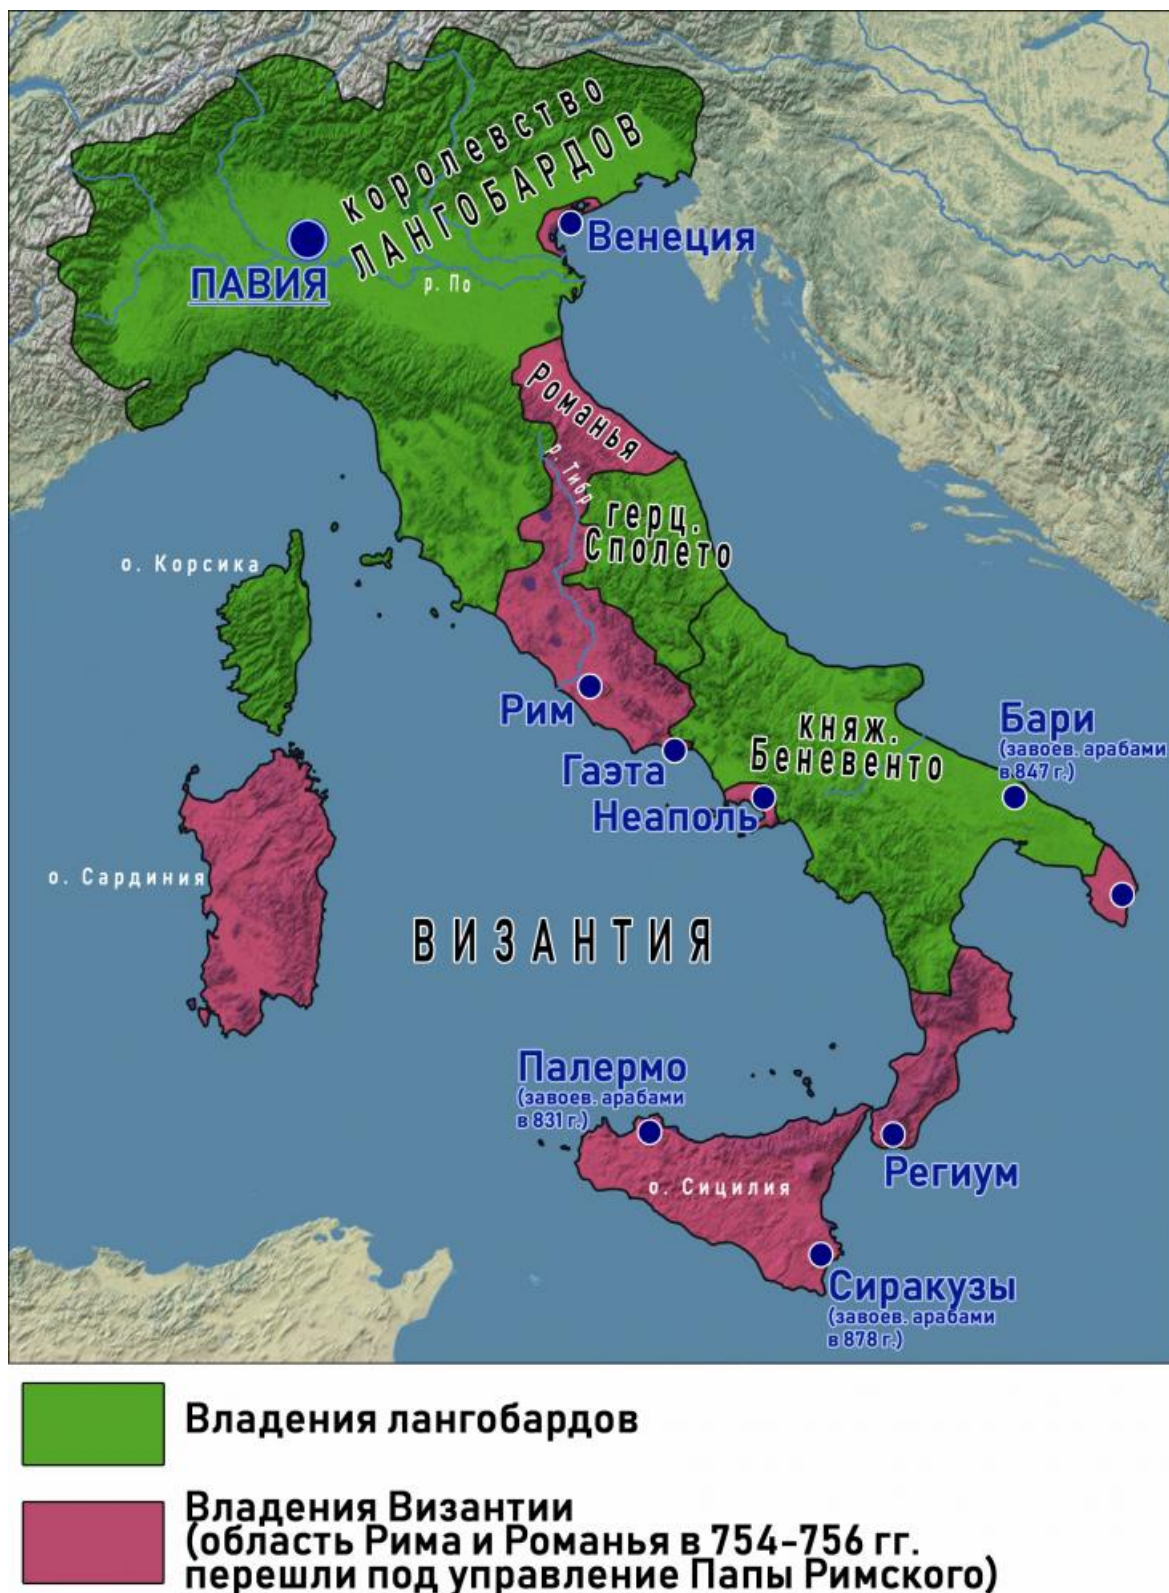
королевство
ЛАНГОБАРДОВ

ПАВИЯ

р. По

Венеция

Романья

р. Тибр

герц.
Сполето

о. Корсика

Рим

Гаэта

Неаполь

княж.
Беневенто

Бари
(завоев. арабами в 847 г.)

о. Сардиния

ВИЗАНТИЯ

Палермо
(завоев. арабами в 831 г.)

о. Сицилия

Региум

Сиракузы
(завоев. арабами в 878 г.)

Владения лангобардов

Владения Византии
(область Рима и Романья в 754-756 гг. перешли под управление Папы Римского)